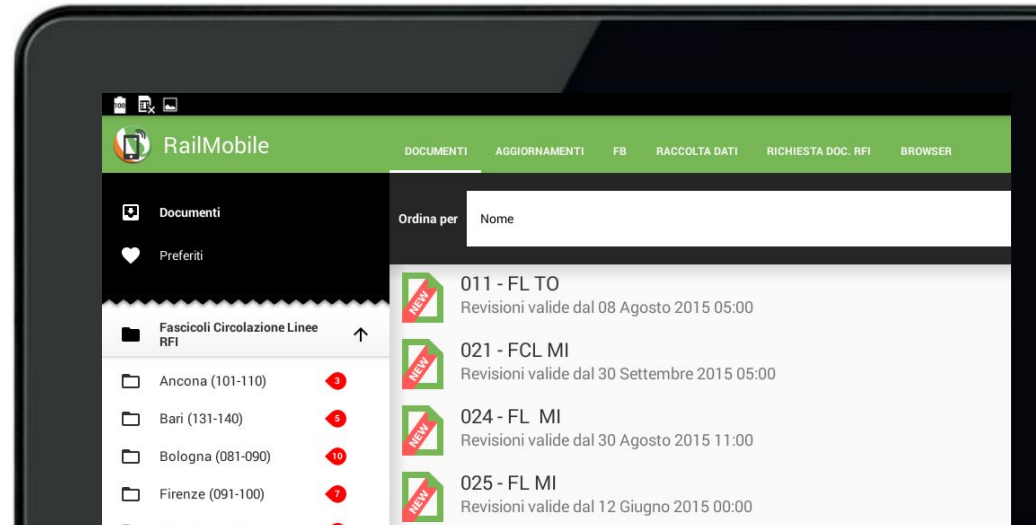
RailMobile

DOCUMENTI AGGIORNAMENTI FB RACCOLTA DATI RICHIESTA DOC. RFI BROWSER

Documenti

Preferiti

Fascicoli Circolazione Linee RFI

Ancona (101-110) 3

Bari (131-140) 5

Bologna (081-090) 10

Firenze (091-100) 7

Ordina per Nome

NEW
011 - FL TO
Revisioni valide dal 08 Agosto 2015 05:00

NEW
021 - FCL MI
Revisioni valide dal 30 Settembre 2015 05:00

NEW
024 - FL MI
Revisioni valide dal 30 Agosto 2015 11:00

NEW
025 - FL MI
Revisioni valide dal 12 Giugno 2015 00:00